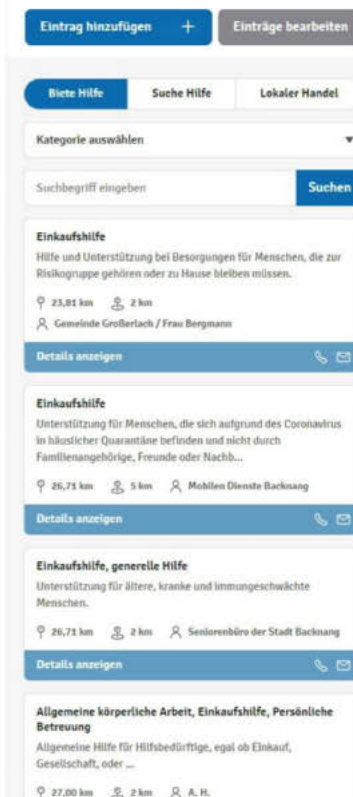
Eintrag hinzufügen +

Einträge bearbeiten

Biete Hilfe

Suche Hilfe

Lokaler Handel

Kategorie auswählen

Suchbegriff eingeben

Suchen

Einkaufshilfe

Hilfe und Unterstützung bei Besorgungen für Menschen, die zur Risikogruppe gehören oder zu Hause bleiben müssen.

23,81 km  2 km

Gemeinde Großerlach / Frau Bergmann

Details anzeigen

Einkaufshilfe

Unterstützung für Menschen, die sich aufgrund des Coronavirus in häuslicher Quarantäne befinden und nicht durch Familienangehörige, Freunde oder Nachb...

26,71 km  5 km  Mobilen Dienste Backnang

Details anzeigen

Einkaufshilfe, generelle Hilfe

Unterstützung für ältere, kranke und immungeschwächte Menschen.

26,71 km  2 km  Seniorenbüro der Stadt Backnang

Details anzeigen

Allgemeine körperliche Arbeit, Einkaufshilfe, Persönliche Betreuung

Allgemeine Hilfe für Hilfsbedürftige, egal ob Einkauf, Gesellschaft, oder ...

27,00 km  2 km  A. H.